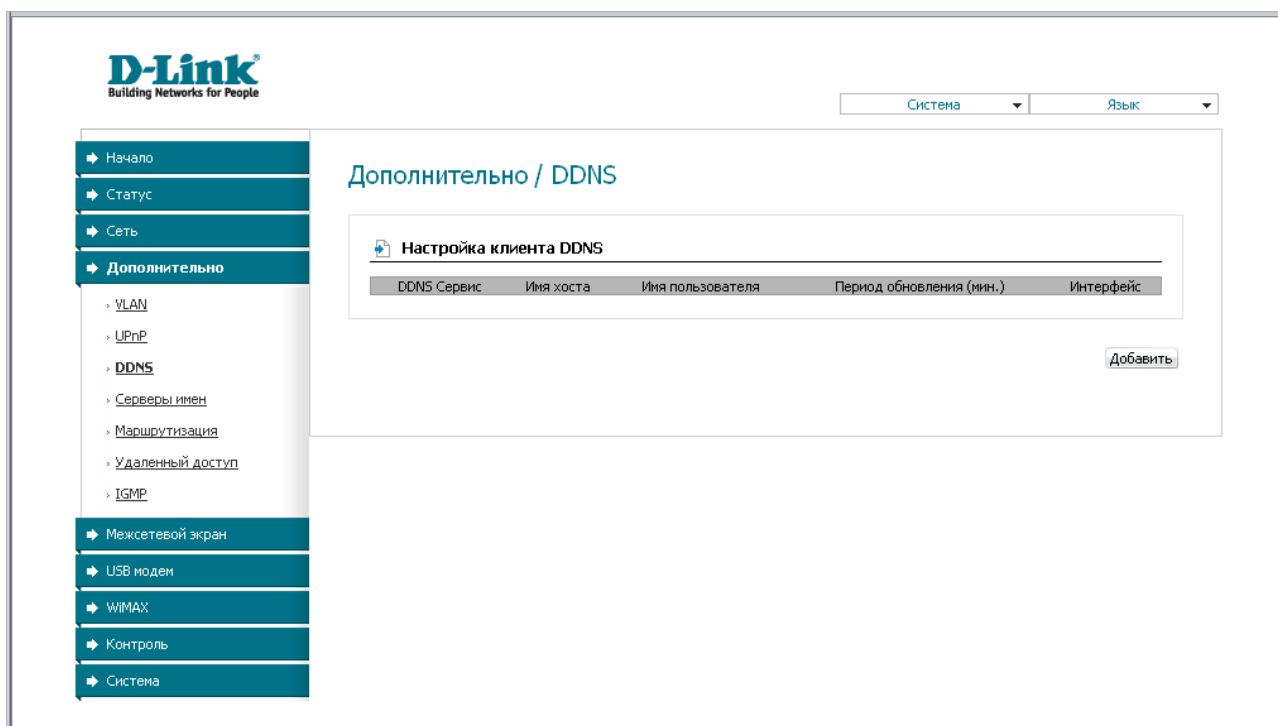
D-Link®
Building Networks for People

Система
Язык

Начало
Статус
Сеть
Дополнительно
VLAN
UPnP
DDNS
Серверы имен
Маршрутизация
Удаленный доступ
IGMP
Межсетевой экран
USB модем
WiMAX
Контроль
Система

Дополнительно / DDNS

Настройка клиента DDNS

| DDNS Сервис | Имя хоста | Имя пользователя | Период обновления (мин.) | Интерфейс |
|---|---|---|---|---|

Добавить